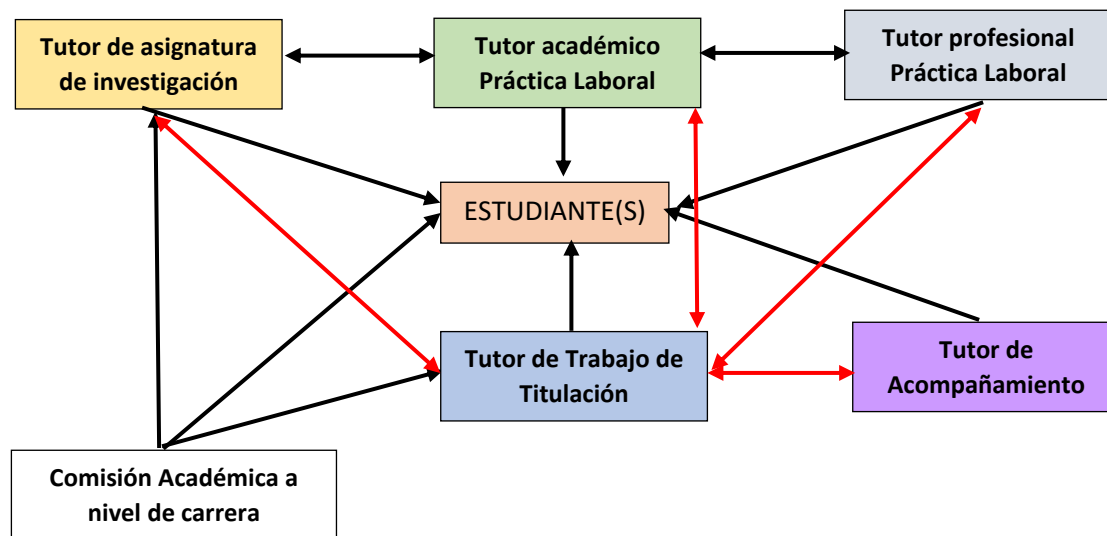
Tutor de asignatura de investigación

Tutor académico Práctica Laboral

Tutor profesional Práctica Laboral

ESTUDIANTE(S)

Tutor de Trabajo de Titulación

Tutor de Acompañamiento

Comisión Académica a nivel de carrera